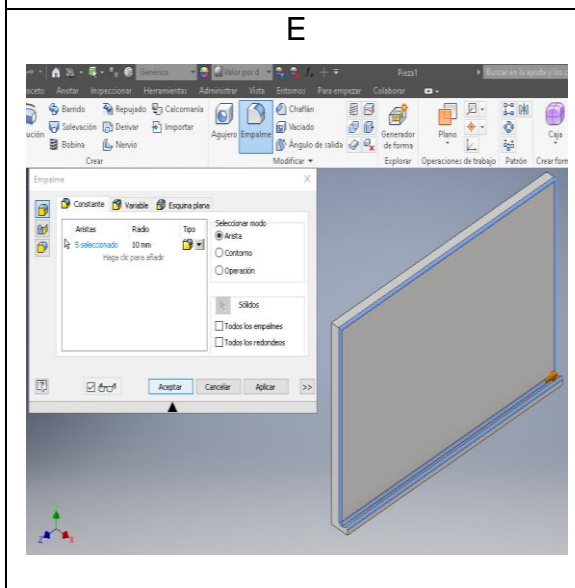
E

Genérico
Valor por d
Pieza1
Buscar en la ayuda y los c
oceto Anotar Inspeccionar Herramientas Administrar Vista Entornos Para empezar Colaborar
Barrido Repujado Calcomanía
Solevación Derivar Importar
Bobina Nervio
Crear
Agujero Empalme
Chaflán
Vaciado
Ángulo de salida
Modificar ▾
Generador de forma
Explorar
Plano
Operaciones de trabajo
Patrón
Caja
Crear form

Empalme
Constante Variable Esquina plana
Aristas Radio Tipo
5 seleccionado 10 mm
Haga clic para añadir
Seleccionar modo
Arista
Contorno
Operación
Sólidos
Todos los empalmes
Todos los redondeos
Aceptar Cancelar Aplicar >>